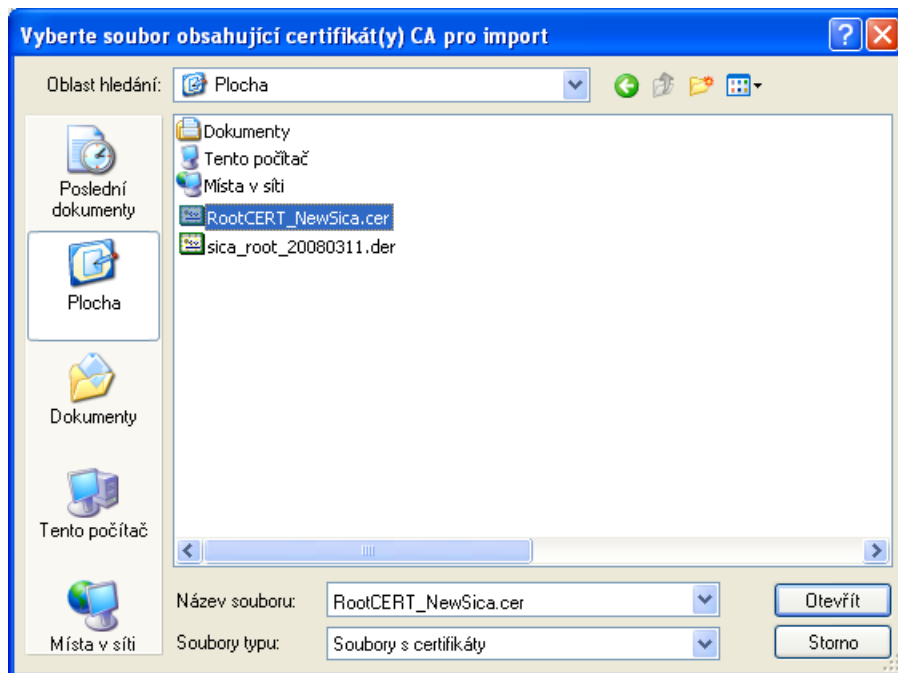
Vyberte soubor obsahující certifikát(y) CA pro import

Oblast hledání: Plocha

Poslední dokumenty

Plocha

Dokumenty

Tento počítač

Místa v síti

Dokumenty
Tento počítač
Místa v síti
RootCERT_NewSica.cer
sica_root_20080311.der

Název souboru: RootCERT_NewSica.cer

Soubory typu: Soubory s certifikáty

Otevřít

Storno